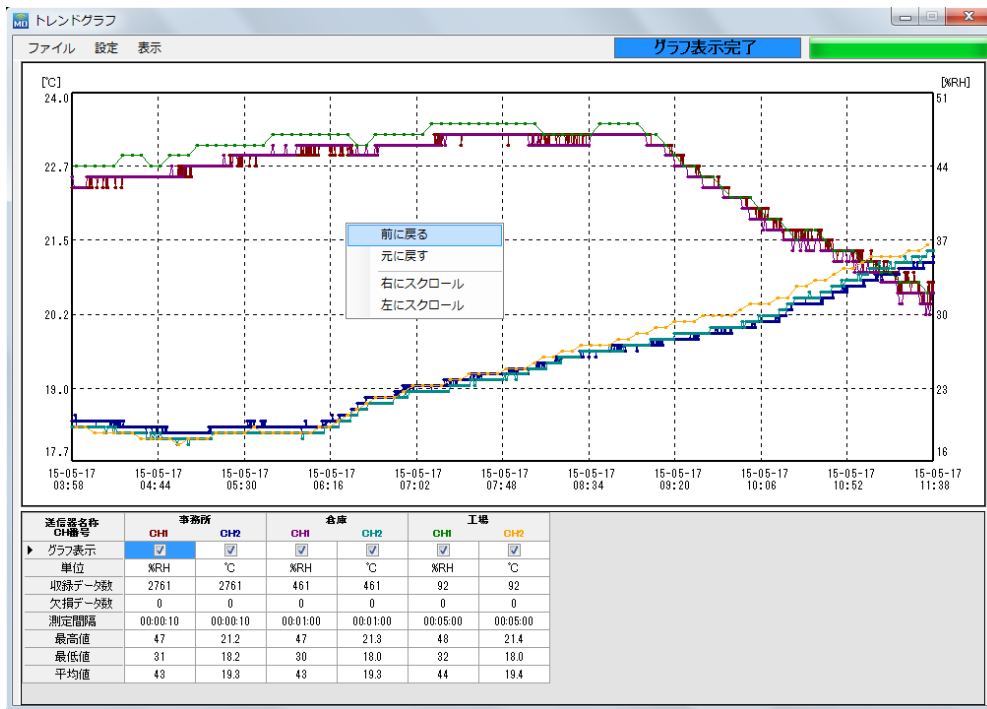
MD トレンドグラフ

ファイル 設定 表示

グラフ表示完了

[℃]

[%RH]

24.0
22.7
21.5
20.2
19.0
17.7

51
44
37
30
23
16

前に戻る
元に戻す
右にスクロール
左にスクロール

15-05-17 03:58
15-05-17 04:44
15-05-17 05:30
15-05-17 06:16
15-05-17 07:02
15-05-17 07:48
15-05-17 08:34
15-05-17 09:20
15-05-17 10:06
15-05-17 10:52
15-05-17 11:38

| 送信器名称 CH番号 | 事務所 CH1 | 事務所 CH2 | 倉庫 CH1 | 倉庫 CH2 | 工場 CH1 | 工場 CH2 |
|---|---|---|---|---|---|---|
| グラフ表示 | ☑ | ☑ | ☑ | ☑ | ☑ | ☑ |
| 単位 | %RH | ℃ | %RH | ℃ | %RH | ℃ |
| 収録データ数 | 2761 | 2761 | 461 | 461 | 92 | 92 |
| 欠損データ数 | 0 | 0 | 0 | 0 | 0 | 0 |
| 測定間隔 | 00:00:10 | 00:00:10 | 00:01:00 | 00:01:00 | 00:05:00 | 00:05:00 |
| 最高値 | 47 | 21.2 | 47 | 21.3 | 48 | 21.4 |
| 最低値 | 31 | 18.2 | 30 | 18.0 | 32 | 18.0 |
| 平均値 | 43 | 19.3 | 43 | 19.3 | 44 | 19.4 |